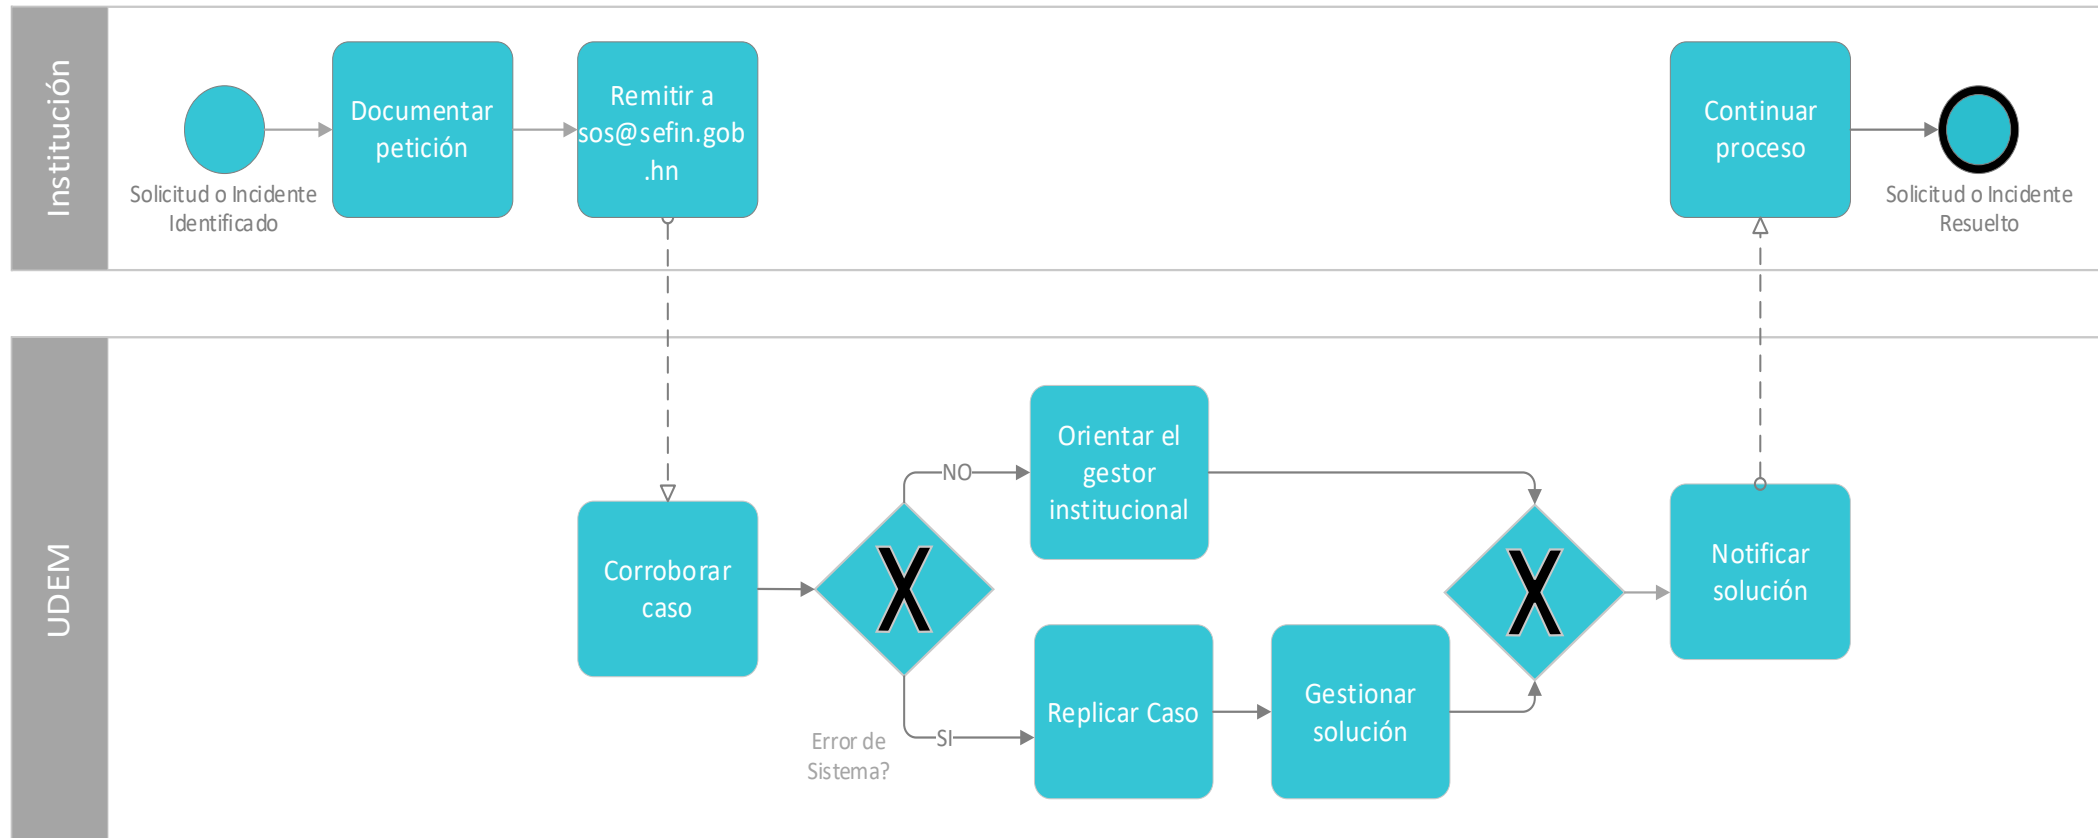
Institución

Solicitud o Incidente Identificado

Documentar petición

Remitir a sos@sefin.gob.hn

Continuar proceso

Solicitud o Incidente Resuelto

UDEM

Corroborar caso

X

NO

Orientar el gestor institucional

SI

Error de Sistema?

Replicar Caso

Gestionar solución

X

Notificar solución